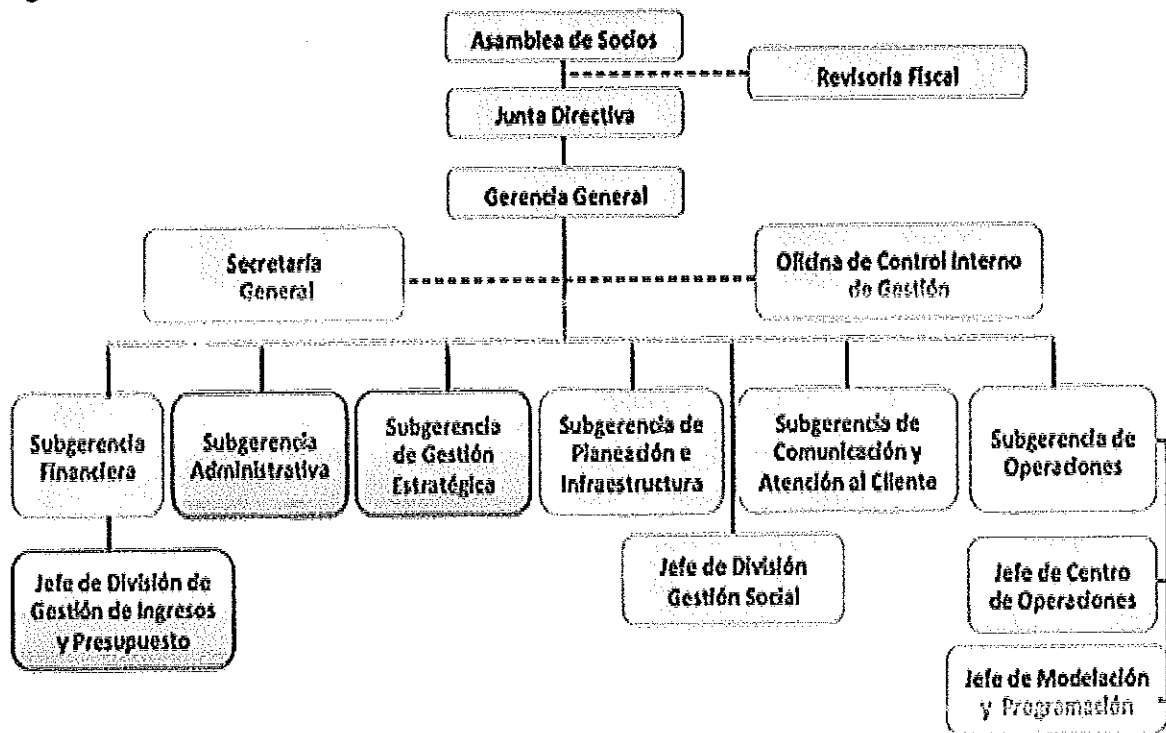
Asamblea de Socios

Revisoría Fiscal

Junta Directiva

Gerencia General

Secretaría General

Oficina de Control Interno de Gestión

Subgerencia Financiera

Subgerencia Administrativa

Subgerencia de Gestión Estratégica

Subgerencia de Planeación e Infraestructura

Subgerencia de Comunicación y Atención al Cliente

Subgerencia de Operaciones

Jefe de División de Gestión de Ingresos y Presupuesto

Jefe de División Gestión Social

Jefe de Centro de Operaciones

Jefe de Modelación y Programación